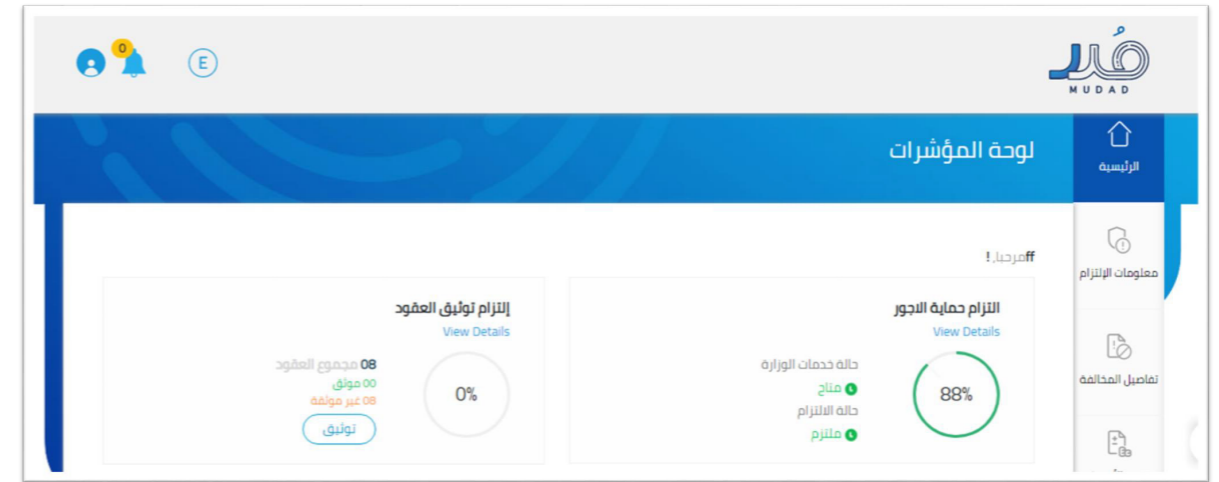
مُدد
MUDAD

0

E

الرئيسية

لوحة المؤشرات

معلومات الإلتزام

تفاصيل المخالفة

ffمرحبا, !

التزام حماية الاجور
View Details

88%

حالة خدمات الوزارة
متاح
حالة الالتزام
ملتزم

إلتزام توثيق العقود
View Details

0%

08 مجموع العقود
00 موثق
08 غير موثقة

توثيق